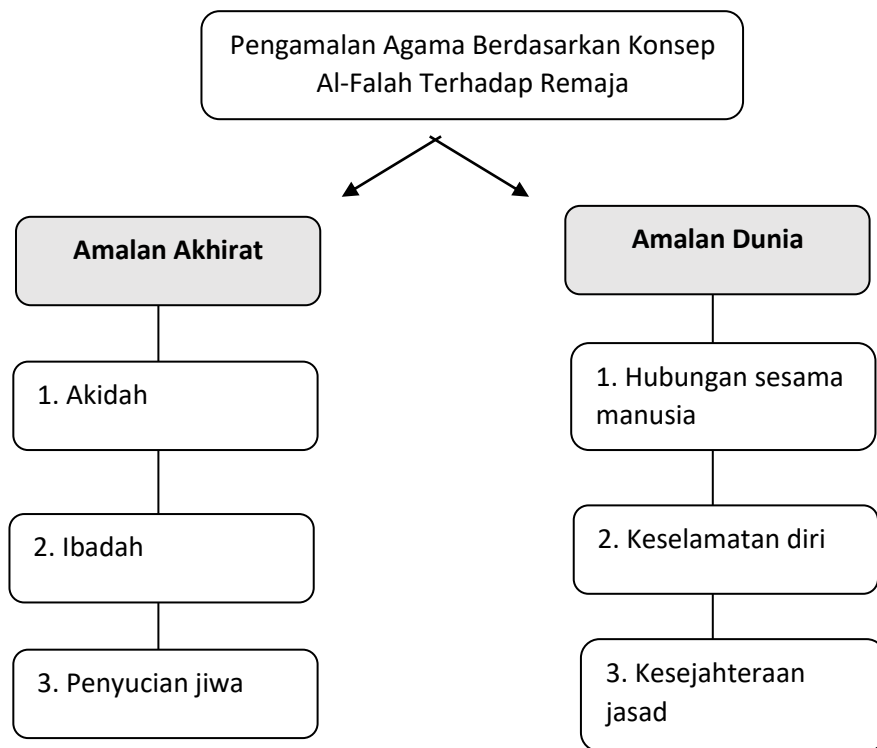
Pengamalan Agama Berdasarkan Konsep Al-Falah Terhadap Remaja

Amalan Akhirat

1. Akidah

2. Ibadah

3. Penyucian jiwa

Amalan Dunia

1. Hubungan sesama manusia

2. Keselamatan diri

3. Kesejahteraan jasad